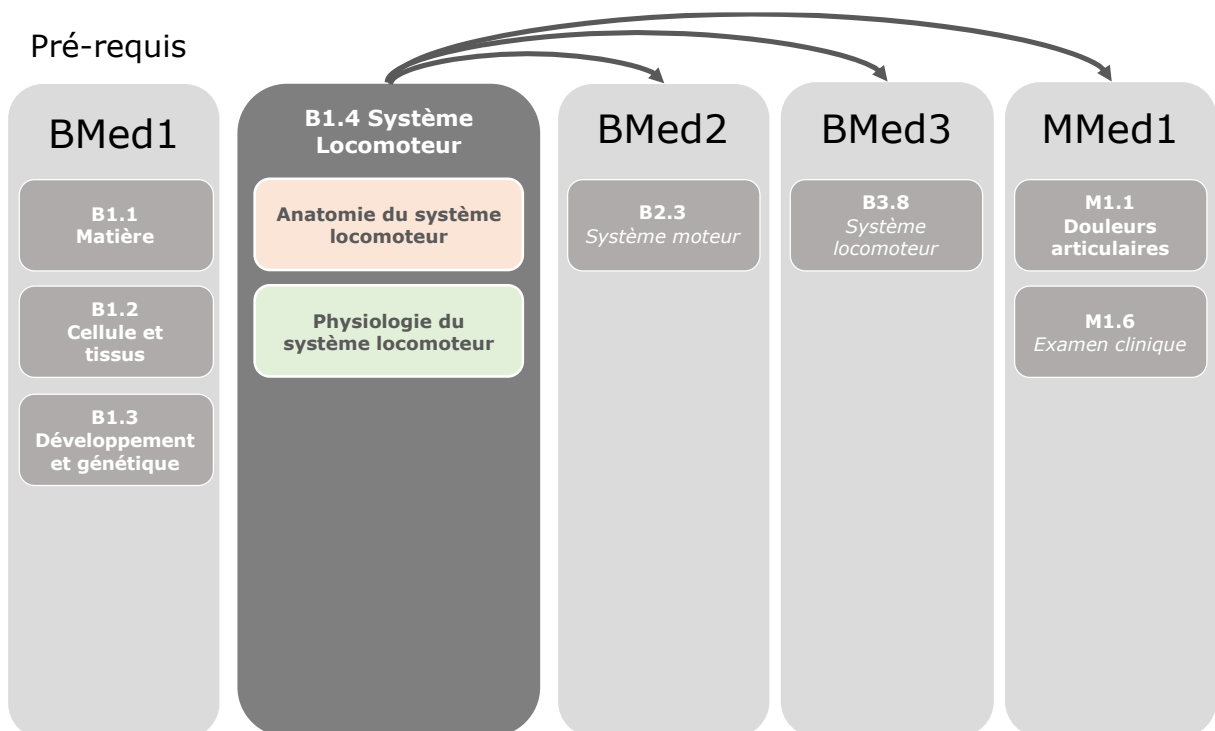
Pré-requis

BMed1

B1.1
Matière

B1.2
Cellule et tissus

B1.3
Développement et génétique

B1.4 Système Locomoteur

Anatomie du système locomoteur

Physiologie du système locomoteur

BMed2

B2.3
Système moteur

BMed3

B3.8
Système locomoteur

MMed1

M1.1
Douleurs articulaires

M1.6
Examen clinique